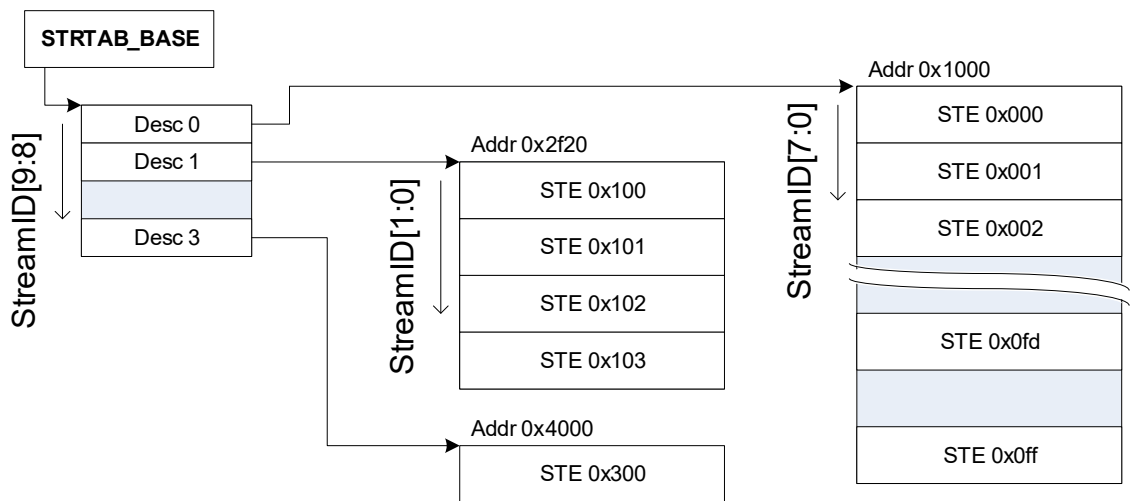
STRTAB_BASE

StreamID[9:8]

Desc 0
Desc 1

Desc 3

Addr 0x2f20

StreamID[1:0]

STE 0x100
STE 0x101
STE 0x102
STE 0x103

Addr 0x4000

STE 0x300

Addr 0x1000

StreamID[7:0]

STE 0x000
STE 0x001
STE 0x002

STE 0x0fd

STE 0x0ff